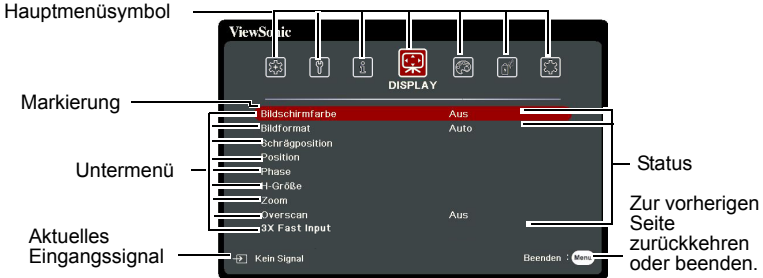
Hauptmenüsymbol

ViewSonic

DISPLAY

Markierung

Bildschirmfarbe Aus
Bildformat Auto
Schrägposition
Position
Phase
H-Größe
Zoom
Overscan Aus
3X Fast Input

Untermenü

Status

Zur vorherigen Seite zurückkehren oder beenden.

Aktuelles Eingangssignal

Kein Signal

Beenden : Menu